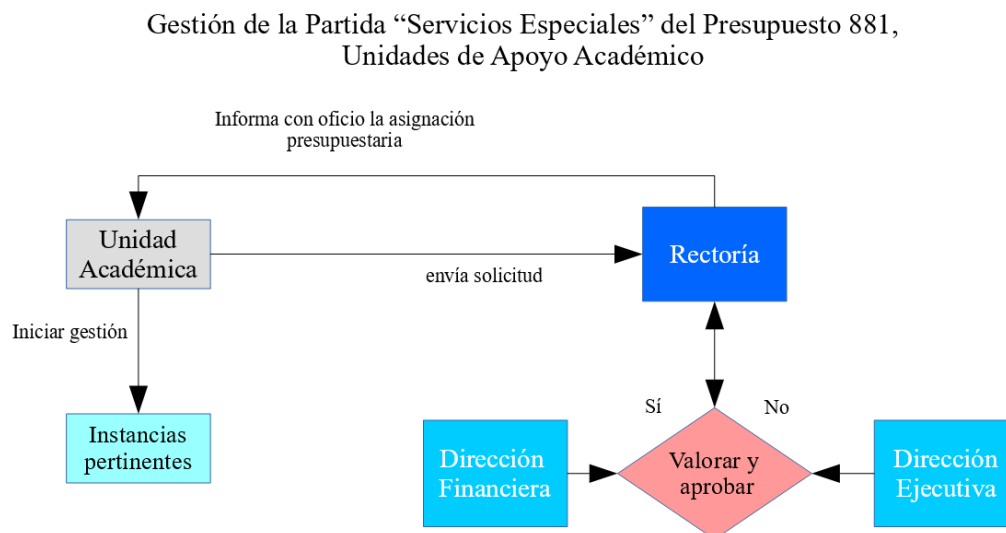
Gestión de la Partida “Servicios Especiales” del Presupuesto 881, Unidades de Apoyo Académico

Informa con oficio la asignación presupuestaria

Unidad Académica

envía solicitud

Rectoría

Iniciar gestión

Instancias pertinentes

Sí

No

Dirección Financiera

Valorar y aprobar

Dirección Ejecutiva